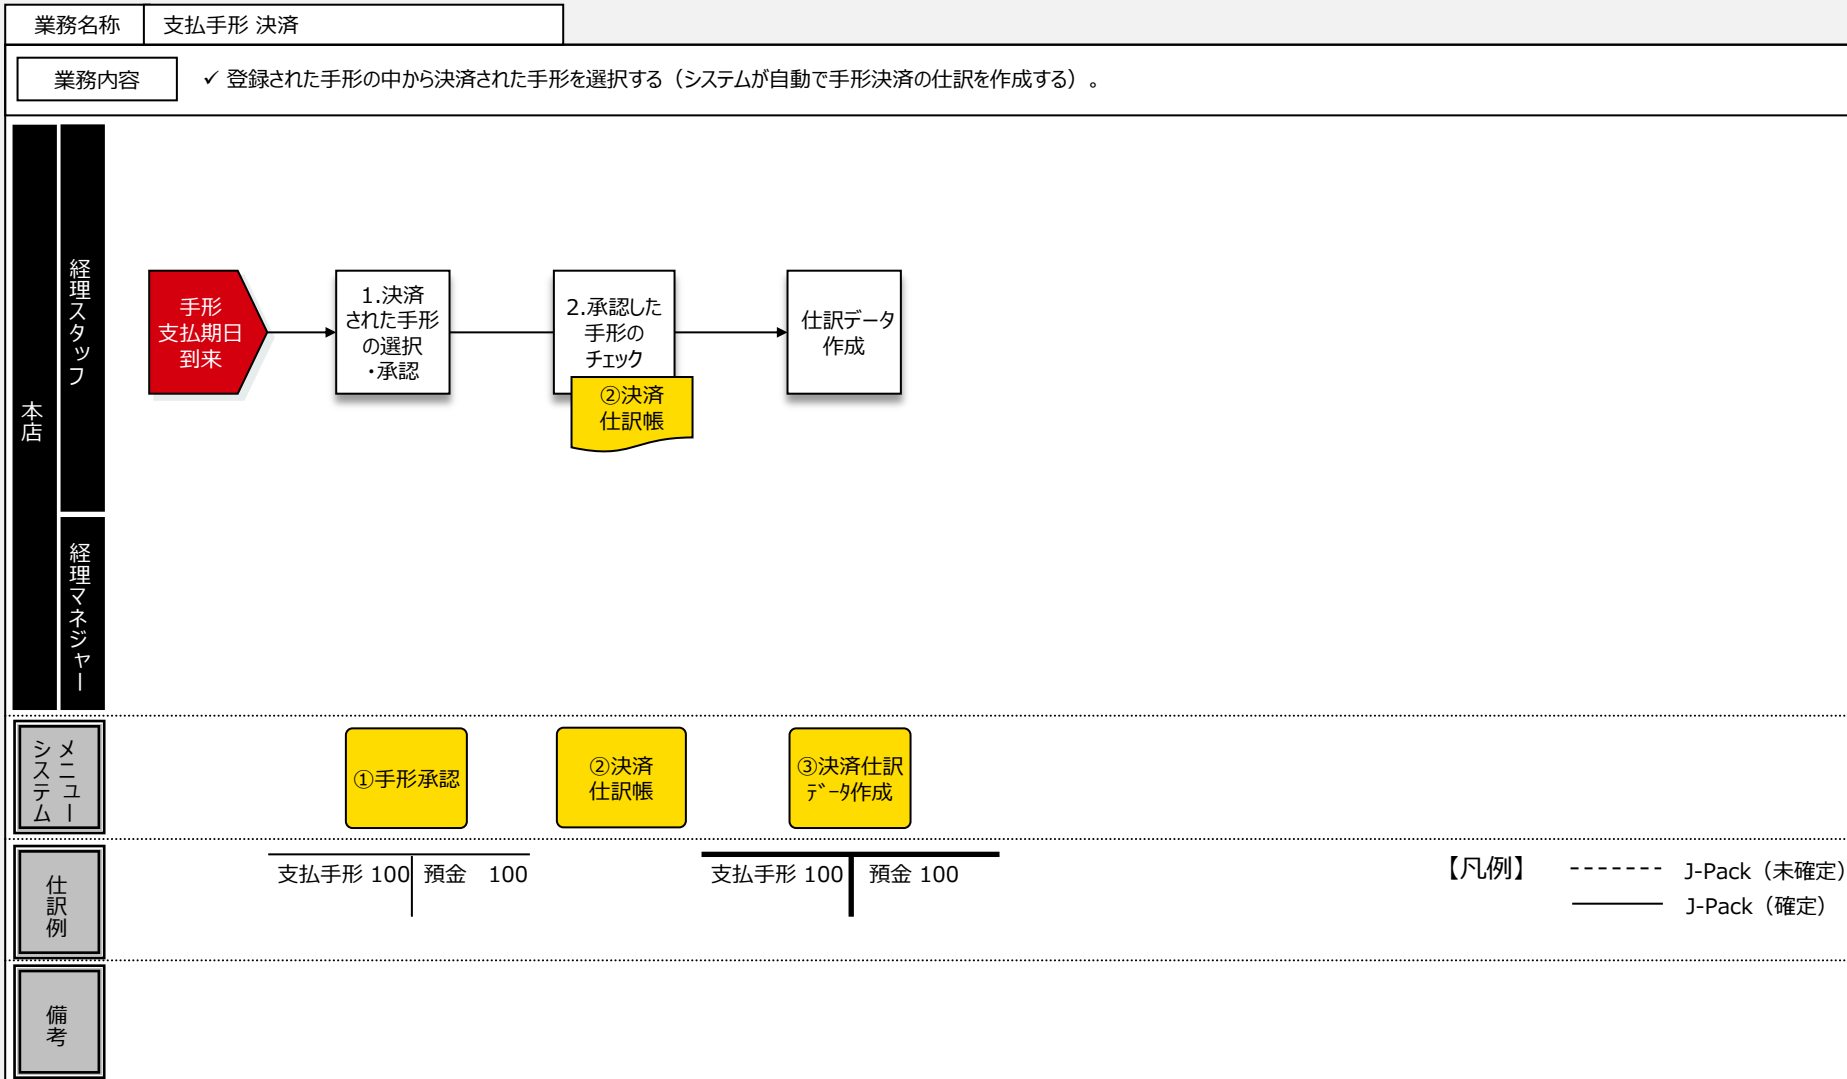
業務名称 支払手形 決済

業務内容 ✓ 登録された手形の中から決済された手形を選択する（システムが自動で手形決済の仕訳を作成する）。

本店

経理スタッフ

手形支払期日到来

1.決済された手形の選択・承認

2.承認した手形のチェック

②決済仕訳帳

仕訳データ作成

経理マネジャー

システムメニュー

①手形承認

②決済仕訳帳

③決済仕訳データ作成

仕訳例

支払手形 100 | 預金 100

支払手形 100 | 預金 100

【凡例】 ------- J-Pack（未確定）
——— J-Pack（確定）

備考